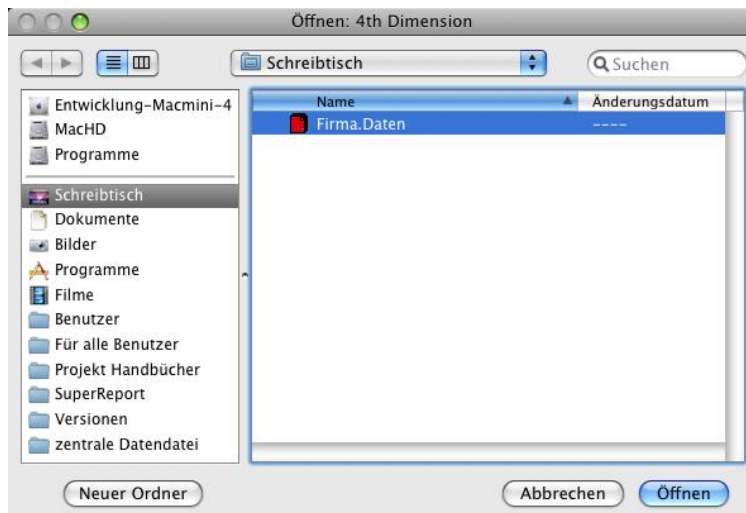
Öffnen: 4th Dimension

Schreibtisch

Suchen

Entwicklung-Macmini-4
MacHD
Programme

Schreibtisch
Dokumente
Bilder
Programme
Filme
Benutzer
Für alle Benutzer
Projekt Handbücher
SuperReport
Versionen
zentrale Datendatei

| Name | Änderungsdatum |
|---|---|
| Firma.Daten | ---- |

Neuer Ordner

Abbrechen

Öffnen